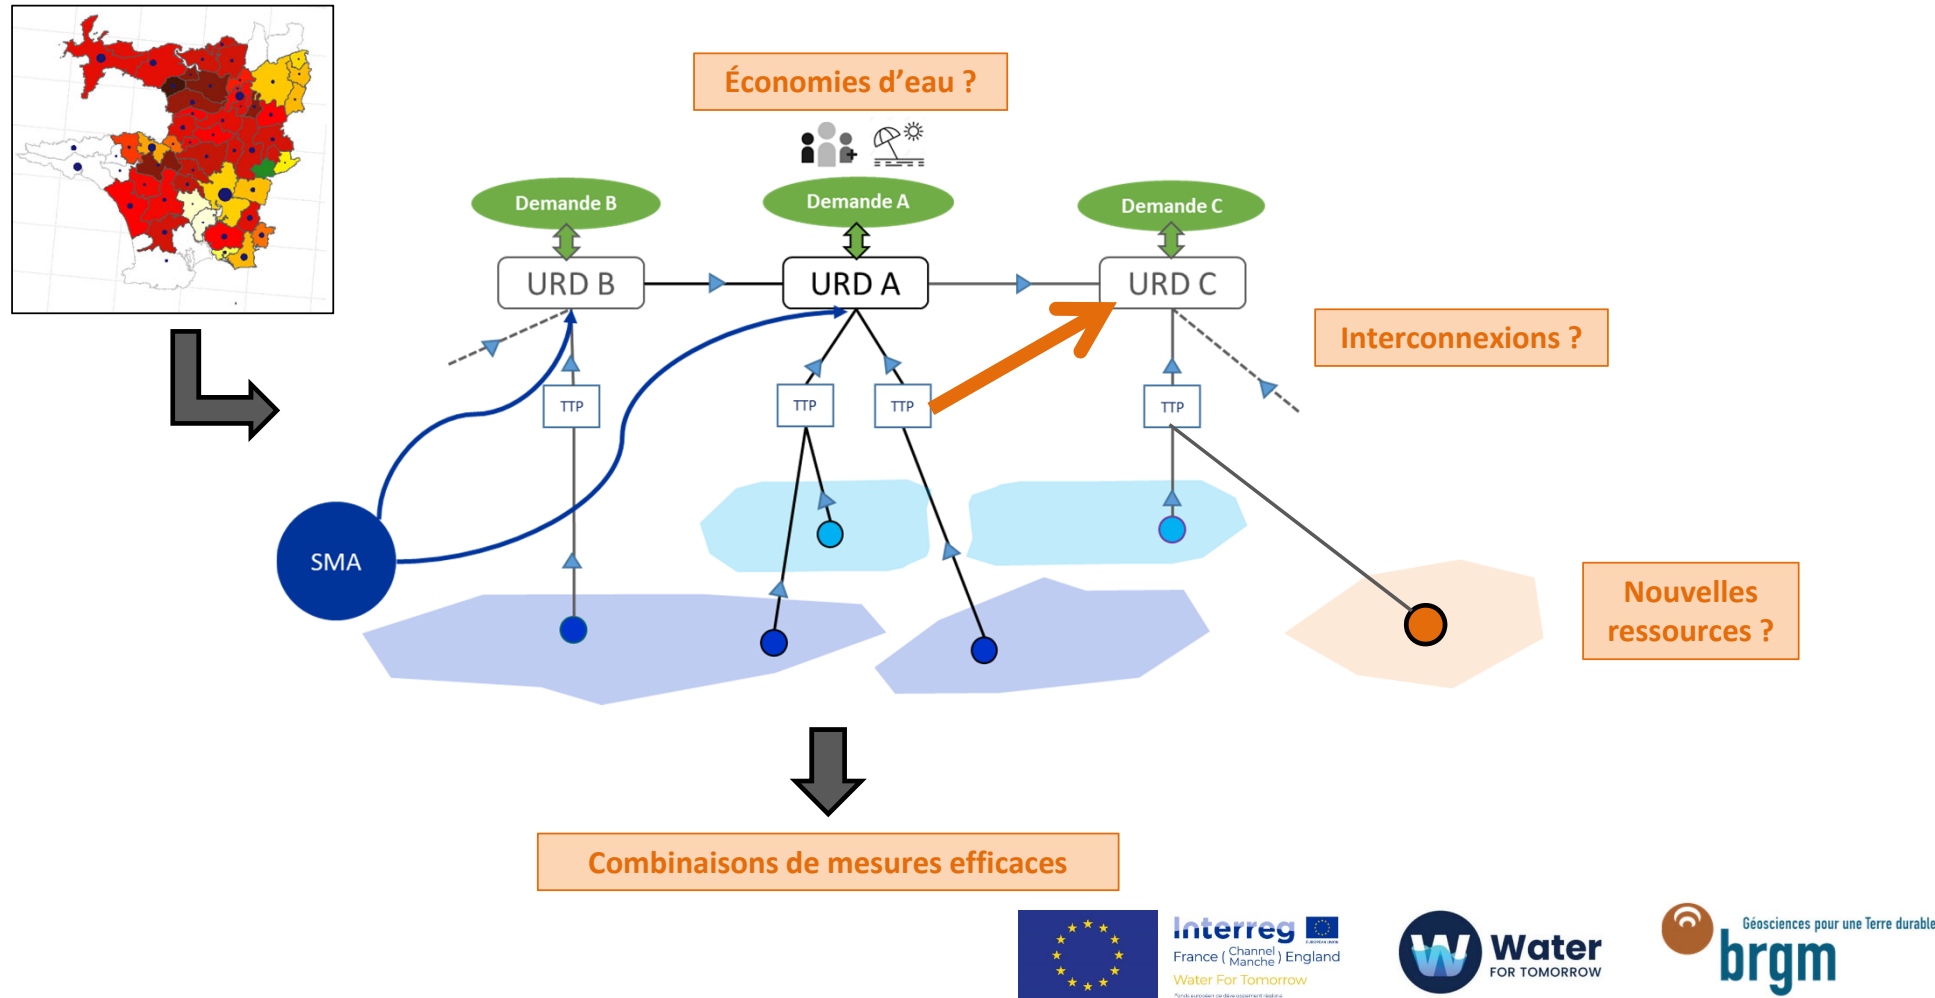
Économies d'eau ?

Demande B
Demande A
Demande C

URD B
URD A
URD C

Interconnexions ?

TTP
TTP
TTP
TTP

SMA

Nouvelles ressources ?

Combinaisons de mesures efficaces

Interreg
France ( Channel Manche ) England
Water For Tomorrow

Water FOR TOMORROW

Géosciences pour une Terre durable
brgm